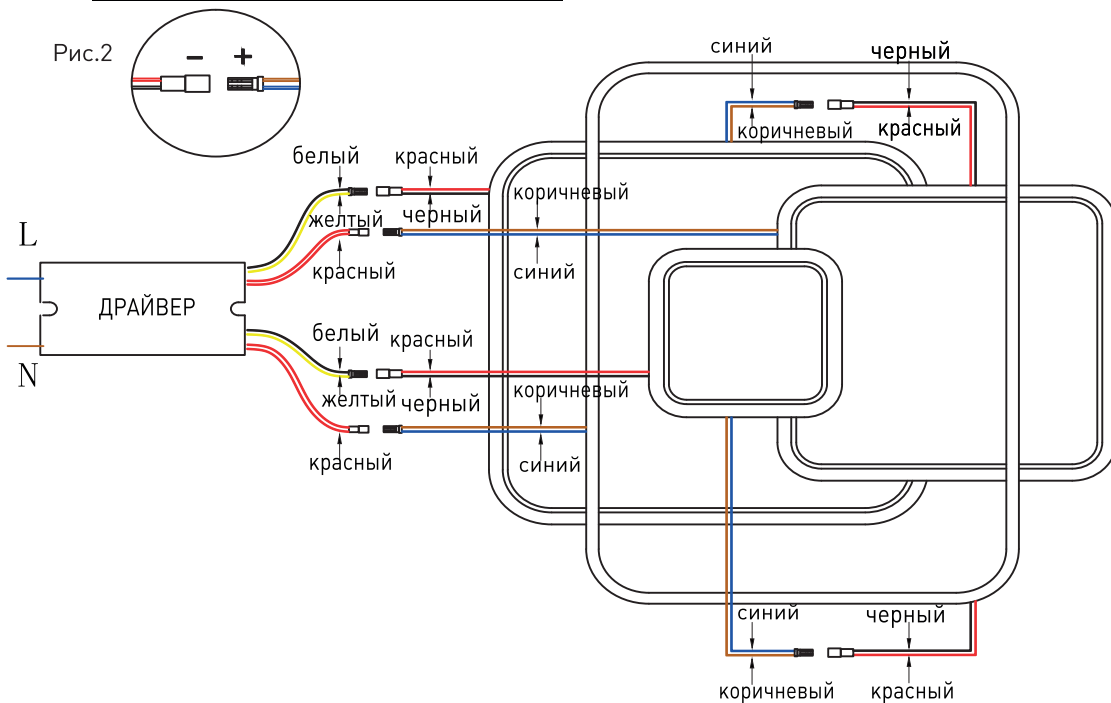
Рис.2

–

+

L

N

ДРАЙВЕР

белый

желтый

красный

красный

черный

белый

желтый

красный

красный

черный

коричневый

синий

коричневый

синий

синий

коричневый

черный

красный

синий

коричневый

черный

красный